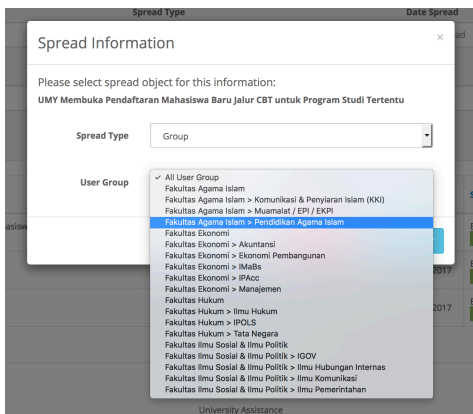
Spread Type
Date Spread

Spread Information

×

Please select spread object for this information:

UMY Membuka Pendaftaran Mahasiswa Baru Jalur CBT untuk Program Studi Tertentu

Spread Type
Group

User Group
✓ All User Group
Fakultas Agama Islam
Fakultas Agama Islam > Komunikasi & Penyiaran Islam (KKI)
Fakultas Agama Islam > Muamalat / EPI / EKPI
Fakultas Agama Islam > Pendidikan Agama Islam
Fakultas Ekonomi
Fakultas Ekonomi > Akuntansi
Fakultas Ekonomi > Ekonomi Pembangunan
Fakultas Ekonomi > IMaBs
Fakultas Ekonomi > IPAcc
Fakultas Ekonomi > Manajemen
Fakultas Hukum
Fakultas Hukum > Ilmu Hukum
Fakultas Hukum > IPOLS
Fakultas Hukum > Tata Negara
Fakultas Ilmu Sosial & Ilmu Politik
Fakultas Ilmu Sosial & Ilmu Politik > IGOV
Fakultas Ilmu Sosial & Ilmu Politik > Ilmu Hubungan Internas
Fakultas Ilmu Sosial & Ilmu Politik > Ilmu Komunikasi
Fakultas Ilmu Sosial & Ilmu Politik > Ilmu Pemerintahan

ad
asisw
2017
2017
University Assistance